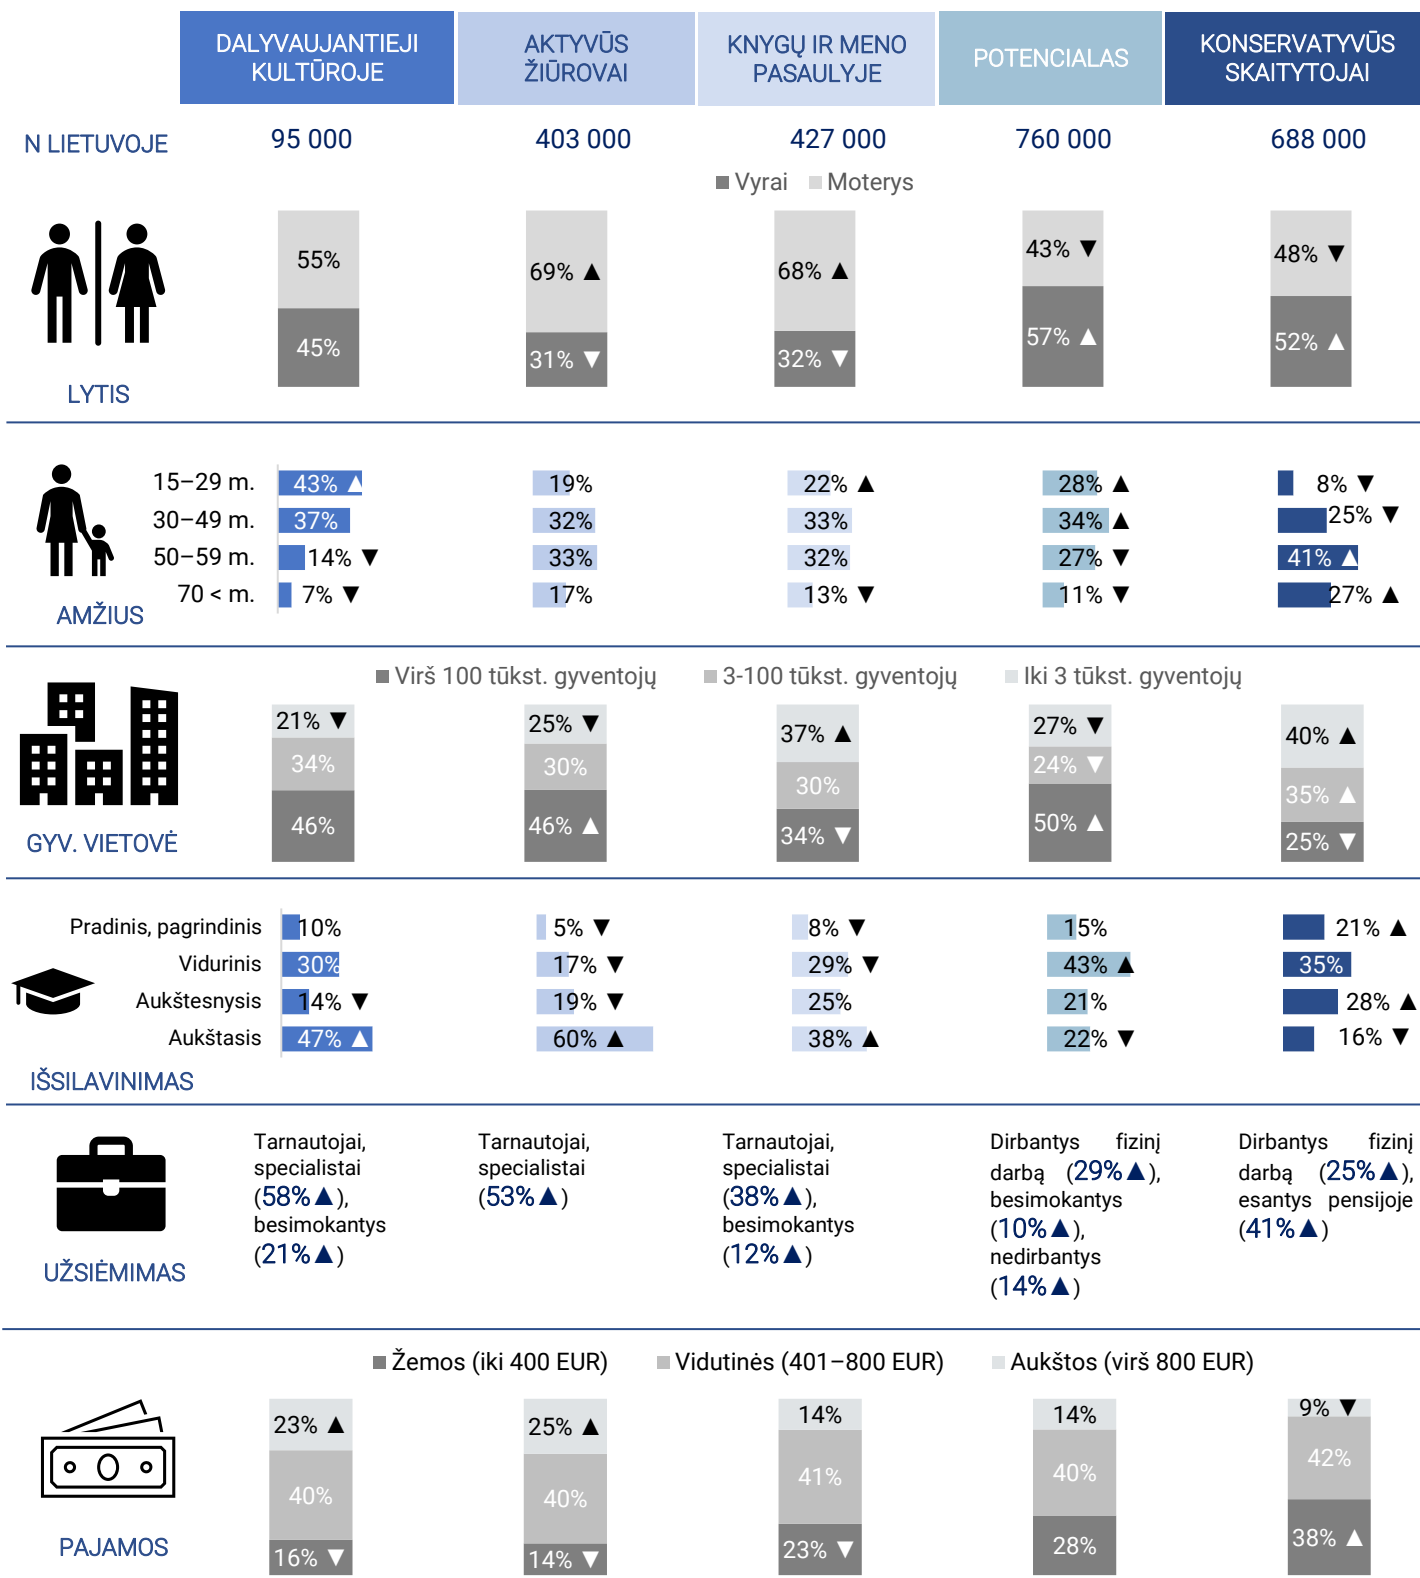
| | DALYVAUJANTIEJI KULTŪROJE | AKTYVŪS ŽIŪROVAI | KNYGŲ IR MENO PASAULYJE | POTENCIALAS | KONSERVATYVŪS SKAITYTOJAI |
|---|---|---|---|---|---|
| N LIETUVOJE | 95 000 | 403 000 | 427 000 | 760 000 | 688 000 |

Vyrai Moterys

LYTIS

| | | | | | |
|---|---|---|---|---|---|
| Moterys | 55% | 69% ▲ | 68% ▲ | 43% ▼ | 48% ▼ |
| Vyrai | 45% | 31% ▼ | 32% ▼ | 57% ▲ | 52% ▲ |

AMŽIUS

| | | | | | |
|---|---|---|---|---|---|
| 15–29 m. | 43% ▲ | 19% | 22% ▲ | 28% ▲ | 8% ▼ |
| 30–49 m. | 37% | 32% | 33% | 34% ▲ | 25% ▼ |
| 50–59 m. | 14% ▼ | 33% | 32% | 27% ▼ | 41% ▲ |
| 70 < m. | 7% ▼ | 17% | 13% ▼ | 11% ▼ | 27% ▲ |

Virš 100 tūkst. gyventojų 3-100 tūkst. gyventojų Iki 3 tūkst. gyventojų

GYV. VIETOVĖ

| | | | | | |
|---|---|---|---|---|---|
| Iki 3 tūkst. | 21% ▼ | 25% ▼ | 37% ▲ | 27% ▼ | 40% ▲ |
| 3-100 tūkst. | 34% | 30% | 30% | 24% ▼ | 35% ▲ |
| Virš 100 tūkst. | 46% | 46% ▲ | 34% ▼ | 50% ▲ | 25% ▼ |

IŠSILAVINIMAS

| | | | | | |
|---|---|---|---|---|---|
| Pradinis, pagrindinis | 10% | 5% ▼ | 8% ▼ | 15% | 21% ▲ |
| Vidurinis | 30% | 17% ▼ | 29% ▼ | 43% ▲ | 35% |
| Aukštesnysis | 14% ▼ | 19% ▼ | 25% | 21% | 28% ▲ |
| Aukštasis | 47% ▲ | 60% ▲ | 38% ▲ | 22% ▼ | 16% ▼ |

UŽSIĖMIMAS

Tarnautojai, specialistai (58%▲), besimokantys (21%▲)

Tarnautojai, specialistai (53%▲)

Tarnautojai, specialistai (38%▲), besimokantys (12%▲)

Dirbantys fizinį darbą (29%▲), besimokantys (10%▲), nedirbantys (14%▲)

Dirbantys fizinį darbą (25%▲), esantys pensijoje (41%▲)

Žemos (iki 400 EUR) Vidutinės (401–800 EUR) Aukštos (virš 800 EUR)

PAJAMOS

| | | | | | |
|---|---|---|---|---|---|
| Aukštos | 23% ▲ | 25% ▲ | 14% | 14% | 9% ▼ |
| Vidutinės | 40% | 40% | 41% | 40% | 42% |
| Žemos | 16% ▼ | 14% ▼ | 23% ▼ | 28% | 38% ▲ |